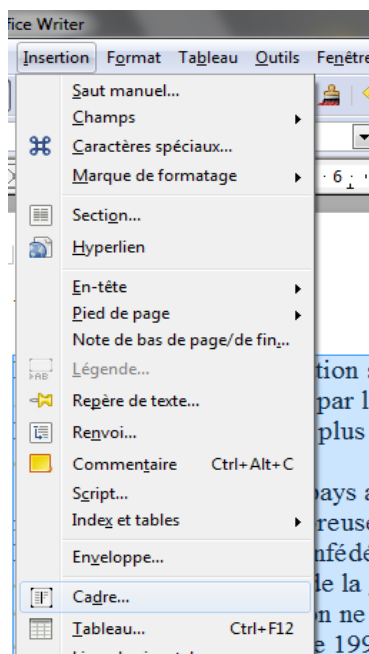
fice Writer

Insertion Format Tableau Outils Fenêtre

Saut manuel...
Champs
Caractères spéciaux...
Marque de formatage
Section...
Hyperlien
En-tête
Pied de page
Note de bas de page/de fin...
Légende...
Repère de texte...
Renvoi...
Commentaire Ctrl+Alt+C
Script...
Index et tables
Enveloppe...
Cadre...
Tableau... Ctrl+F12

6

tion
par l
plus
pays a
reuse
nfédé
le la
n ne
e 199